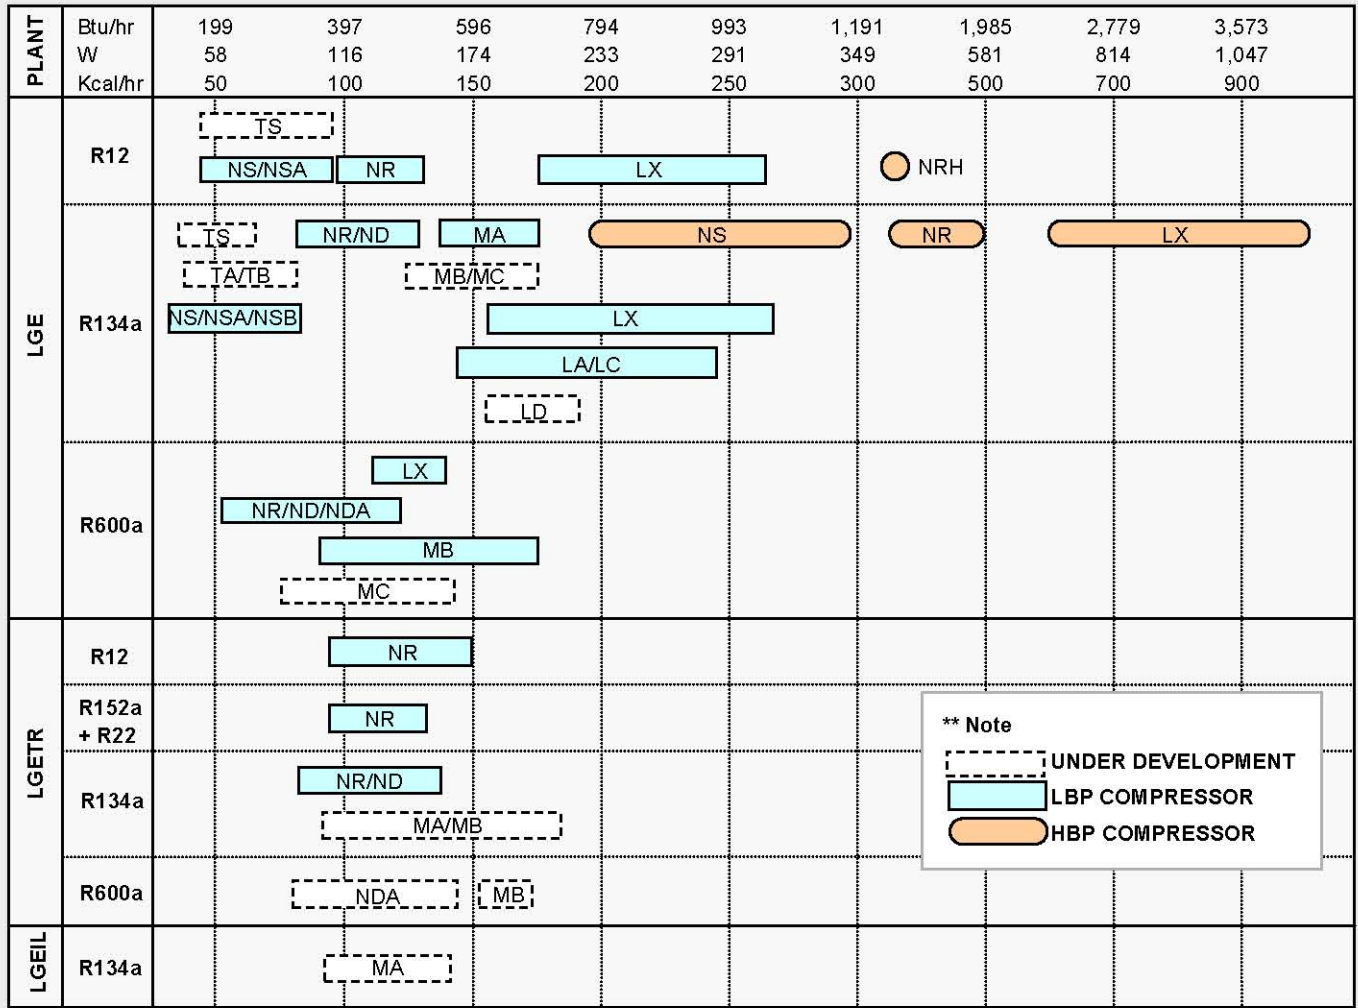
PLANT

Btu/hr 199 397 596 794 993 1,191 1,985 2,779 3,573
W 58 116 174 233 291 349 581 814 1,047
Kcal/hr 50 100 150 200 250 300 500 700 900

LGE

R12
TS
NS/NSA
NR
LX
NRH

R134a
TS
NR/ND
MA
NS
NR
LX
TA/TB
MB/MC
NS/NSA/NSB
LX
LA/LC
LD

R600a
LX
NR/ND/NDA
MB
MC

LGETR

R12
NR

R152a + R22
NR

R134a
NR/ND
MA/MB

R600a
NDA
MB

LGEIL

R134a
MA

** Note
UNDER DEVELOPMENT
LBP COMPRESSOR
HBP COMPRESSOR